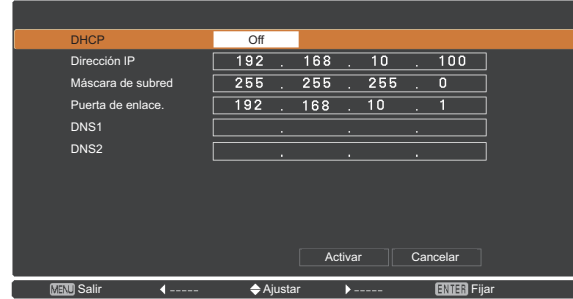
DHCP Off
Dirección IP 192 . 168 . 10 . 100
Máscara de subred 255 . 255 . 255 . 0
Puerta de enlace. 192 . 168 . 10 . 1
DNS1 . . .
DNS2 . . .

Activar Cancelar

MENU Salir ◄----- ◆Ajustar ►----- ENTER Fijar